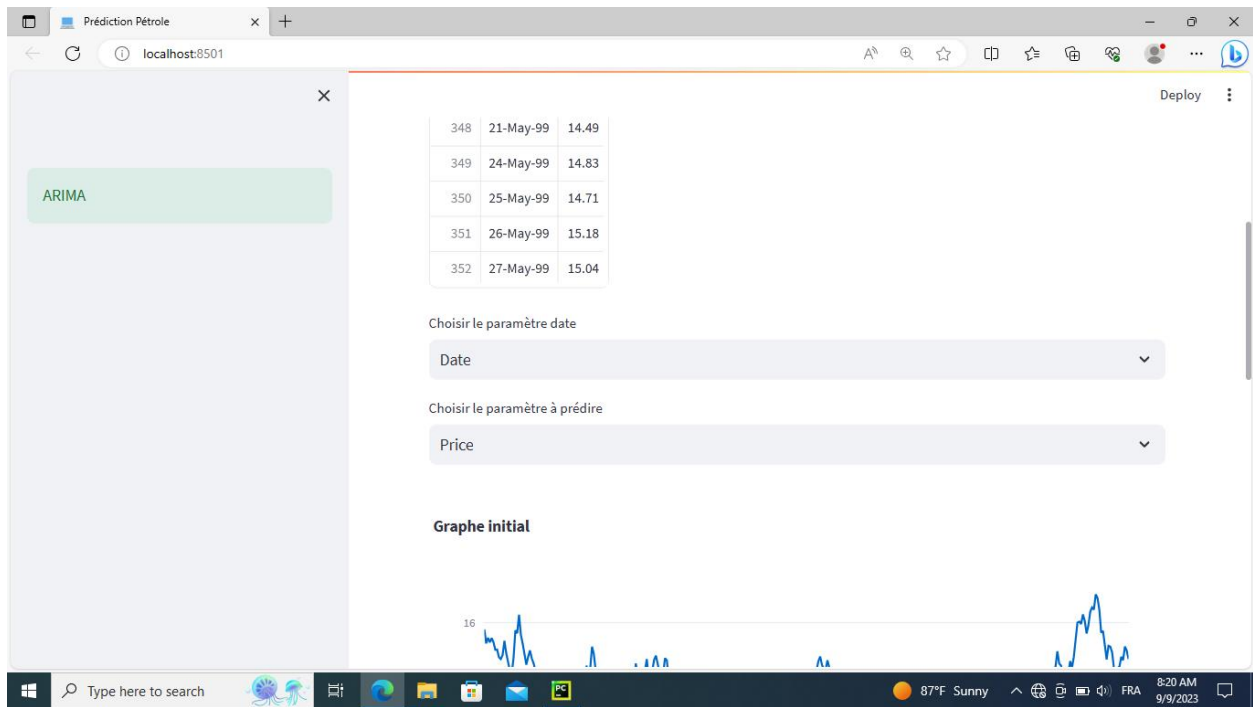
Prédiction Pétrole
localhost:8501

ARIMA

Deploy

| 348 | 21-May-99 | 14.49 |
|---|---|---|
| 349 | 24-May-99 | 14.83 |
| 350 | 25-May-99 | 14.71 |
| 351 | 26-May-99 | 15.18 |
| 352 | 27-May-99 | 15.04 |

Choisir le paramètre date

Date

Choisir le paramètre à prédire

Price

Graphe initial

16

Type here to search

87°F Sunny

FRA

8:20 AM
9/9/2023